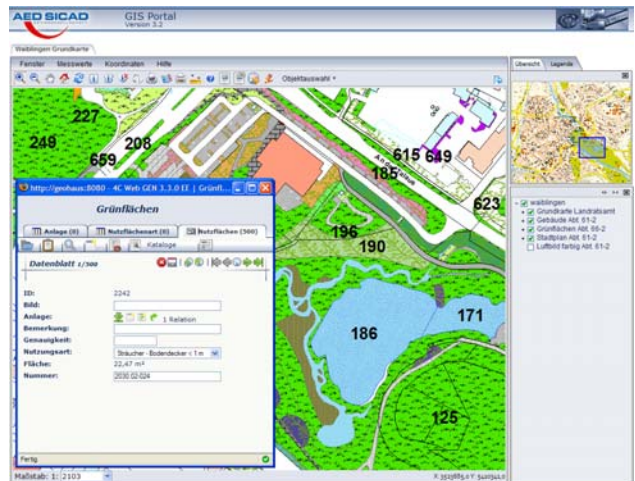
AED SICAD
GIS Portal
Version 3.2

Waiblingen Grundkarte

Fenster Messwerte Koordinaten Hilfe

Objektauswahl

227
249
208
659
615
649
185
623
196
190
186
171
125

http://geohaus:8080 - 4C Web GEN 3.3.0 EE | Grünfl...

Grünflächen

Anlage (0) Nutzflächenart (0) Nutzflächen (500)

Kataloge

Datenblatt 1/500

ID: 2242
Bild:
Anlage: 1 Relation
Bemerkung:
Genauigkeit:
Nutzungsart: Sträucher - Bodendecker < 1 m
Fläche: 22,47 m²
Nummer: 2030 02 024

Fertig

Übersicht Legende

waiblingen
Grundkarte Landratsamt
Gebäude Abt. 61-2
Grünflächen Abt. 66-2
Stadtplan Abt. 61-2
Luftbild farbig Abt. 61-2

Maßstab: 1: 2103

X: 3523685,0 Y: 5410341,0